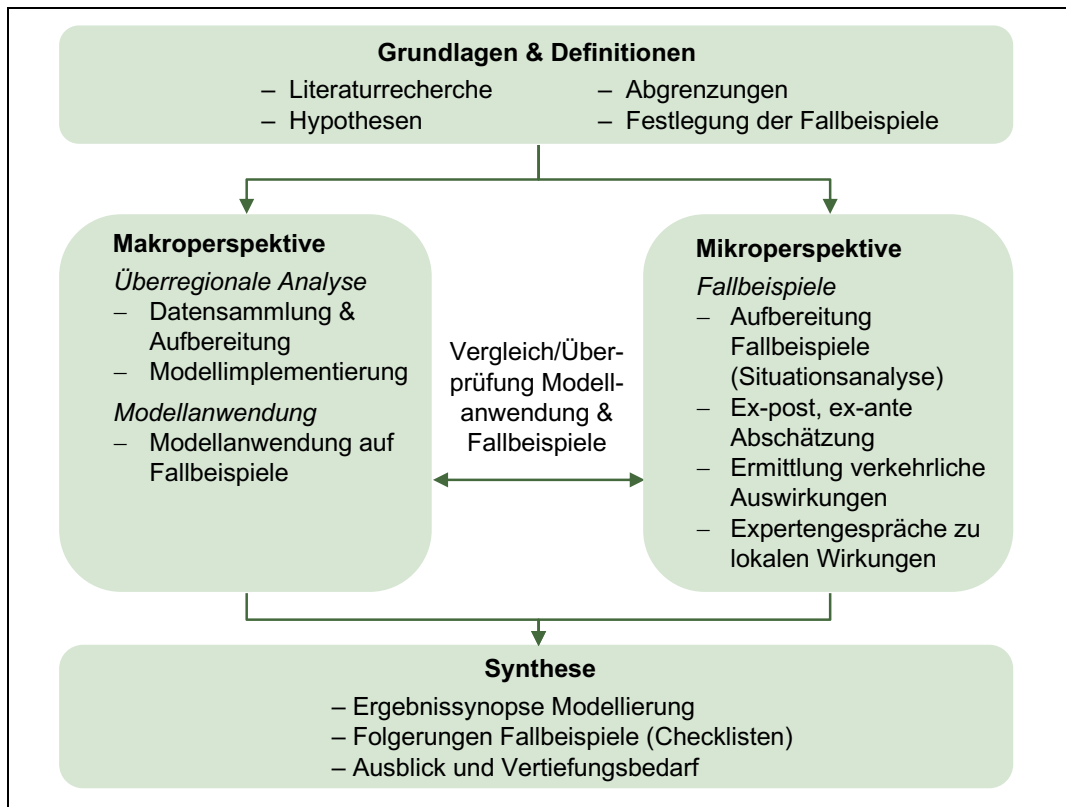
**Grundlagen & Definitionen**

– Literaturrecherche
– Hypothesen

– Abgrenzungen
– Festlegung der Fallbeispiele

**Makroperspektive**

*Überregionale Analyse*

– Datensammlung & Aufbereitung
– Modellimplementierung

*Modellanwendung*

– Modellanwendung auf Fallbeispiele

Vergleich/Überprüfung Modellanwendung & Fallbeispiele

**Mikroperspektive**

*Fallbeispiele*

– Aufbereitung Fallbeispiele (Situationsanalyse)
– Ex-post, ex-ante Abschätzung
– Ermittlung verkehrliche Auswirkungen
– Expertengespräche zu lokalen Wirkungen

**Synthese**

– Ergebnissynopse Modellierung
– Folgerungen Fallbeispiele (Checklisten)
– Ausblick und Vertiefungsbedarf